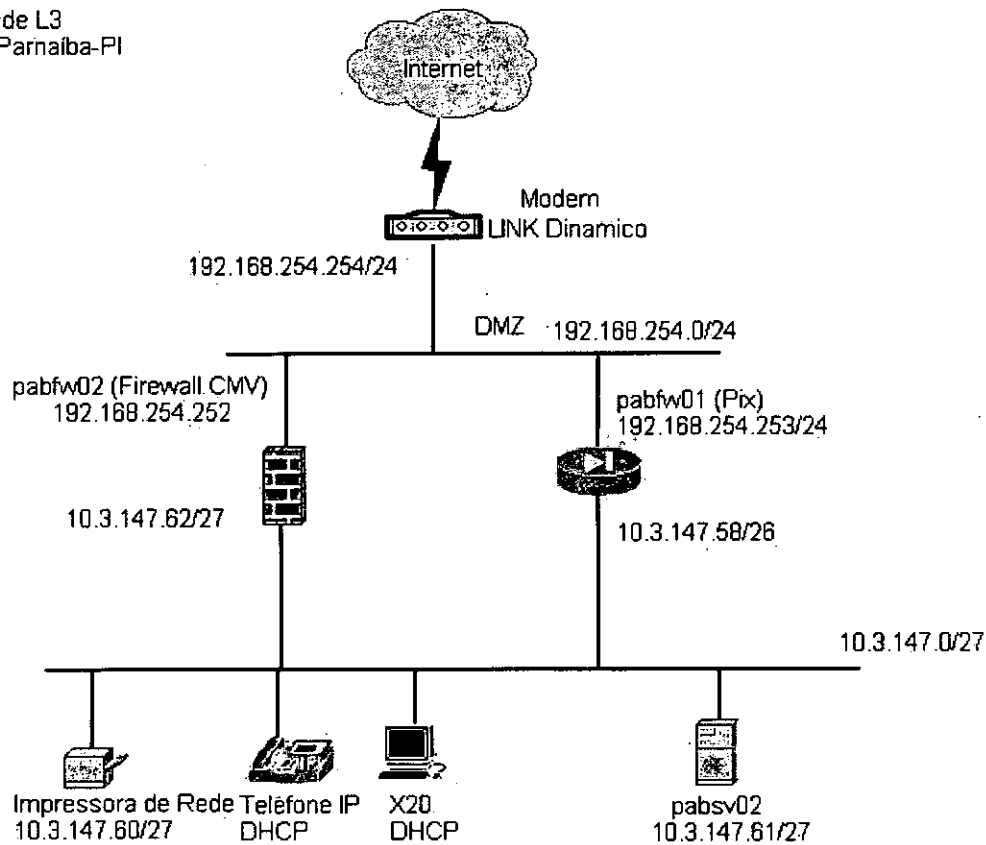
de L3
Parnaiba-PI

Internet

Modem
LINK Dinamico

192.168.254.254/24

DMZ 192.168.254.0/24

pabfw02 (Firewall CMV)
192.168.254.252

pabfw01 (Pix)
192.168.254.253/24

10.3.147.62/27

10.3.147.58/26

10.3.147.0/27

Impressora de Rede
10.3.147.60/27

Telefone IP
DHCP

X20
DHCP

pabsv02
10.3.147.61/27